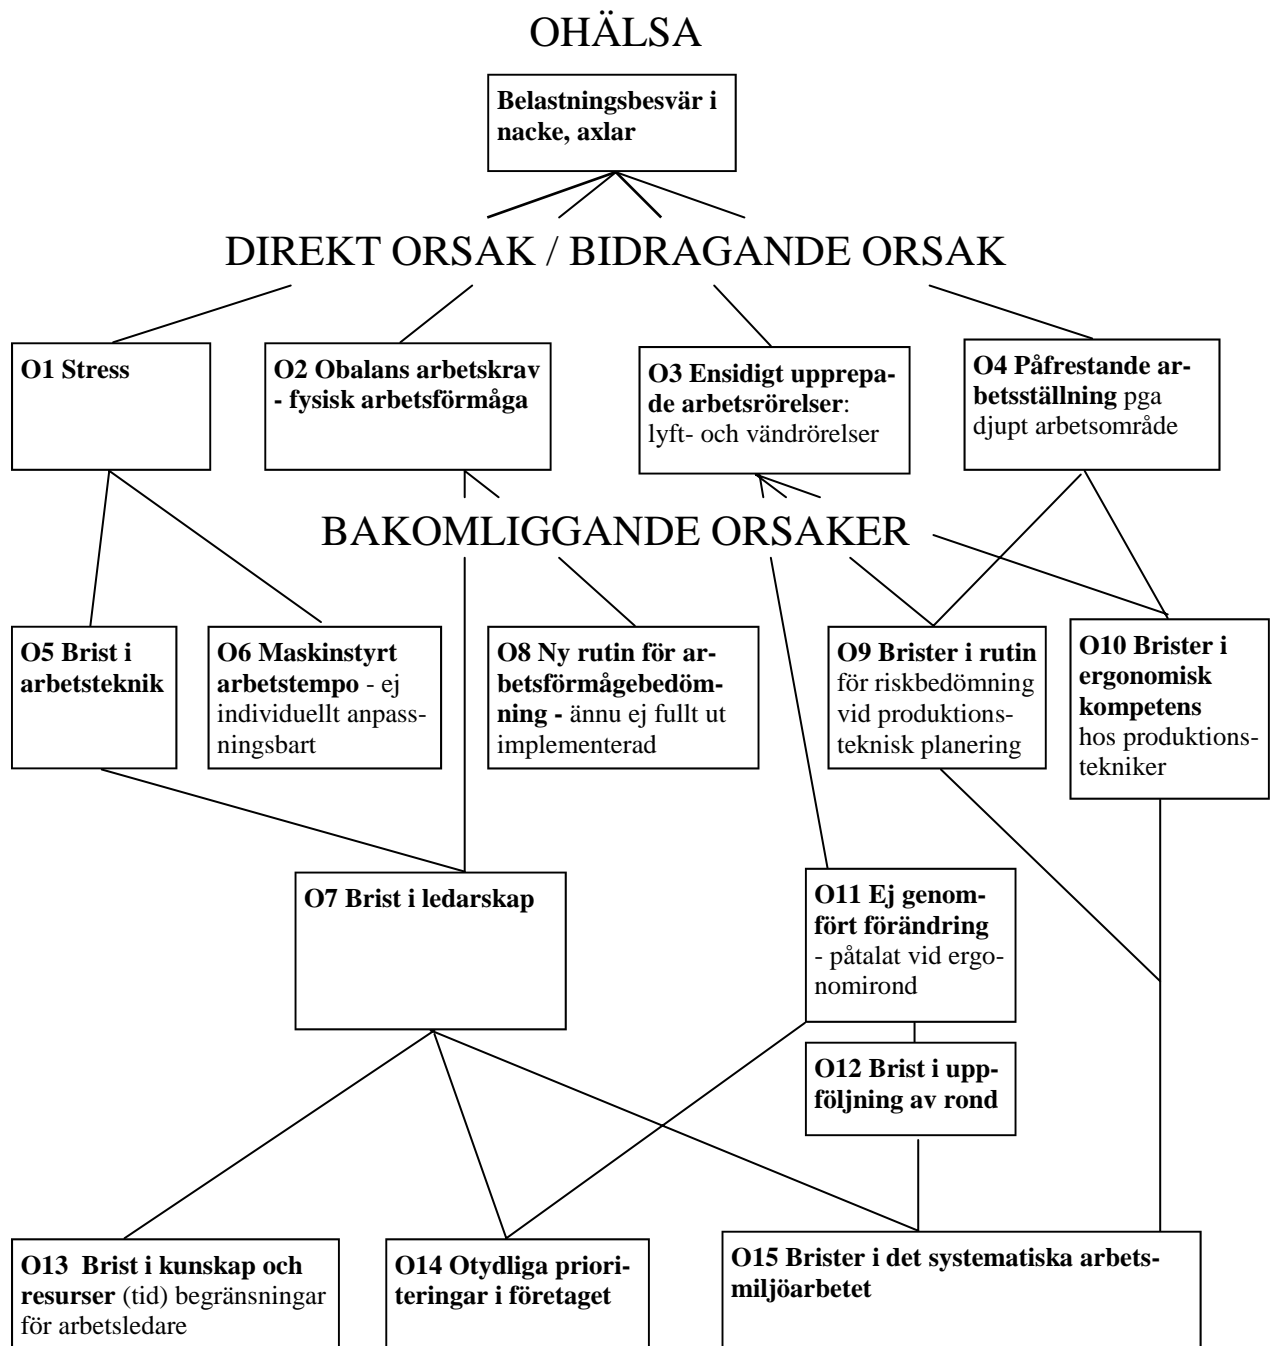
OHÄLSA

Belastningsbesvär i nacke, axlar

DIREKT ORSAK / BIDRAGANDE ORSAK

O1 Stress

O2 Obalans arbetskrav - fysisk arbetsförmåga

O3 Ensidigt upprepade arbetsrörelser: lyft- och vändrörelser

O4 Påfrestande arbetsställning pga djupt arbetsområde

BAKOMLIGGANDE ORSAKER

O5 Brist i arbetsteknik

O6 Maskinstyrt arbetstempo - ej individuellt anpassningsbart

O8 Ny rutin för arbetsförmågebedömning - ännu ej fullt ut implementerad

O9 Brister i rutin för riskbedömning vid produktionsteknisk planering

O10 Brister i ergonomisk kompetens hos produktionstekniker

O7 Brist i ledarskap

O11 Ej genomfört förändring - påtalat vid ergonomirond

O12 Brist i uppföljning av rond

O13 Brist i kunskap och resurser (tid) begränsningar för arbetsledare

O14 Otydliga prioriteringar i företaget

O15 Brister i det systematiska arbetsmiljöarbetet